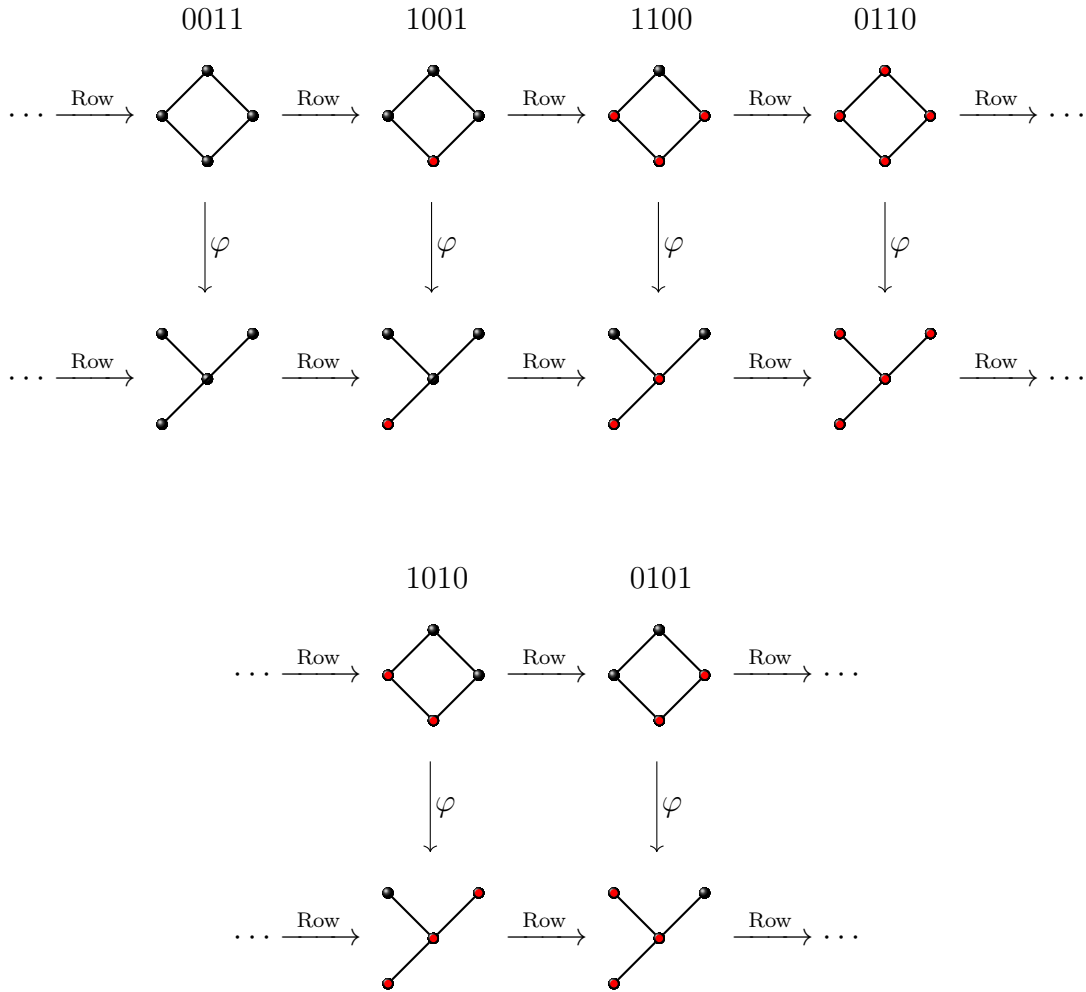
0011 1001 1100 0110

$\cdots \xrightarrow{\text{Row}}$ $\xrightarrow{\text{Row}}$ $\xrightarrow{\text{Row}}$ $\xrightarrow{\text{Row}}$ $\xrightarrow{\text{Row}} \cdots$

$\varphi$ $\varphi$ $\varphi$ $\varphi$

$\cdots \xrightarrow{\text{Row}}$ $\xrightarrow{\text{Row}}$ $\xrightarrow{\text{Row}}$ $\xrightarrow{\text{Row}}$ $\xrightarrow{\text{Row}} \cdots$

1010 0101

$\cdots \xrightarrow{\text{Row}}$ $\xrightarrow{\text{Row}}$ $\xrightarrow{\text{Row}} \cdots$

$\varphi$ $\varphi$

$\cdots \xrightarrow{\text{Row}}$ $\xrightarrow{\text{Row}}$ $\xrightarrow{\text{Row}} \cdots$